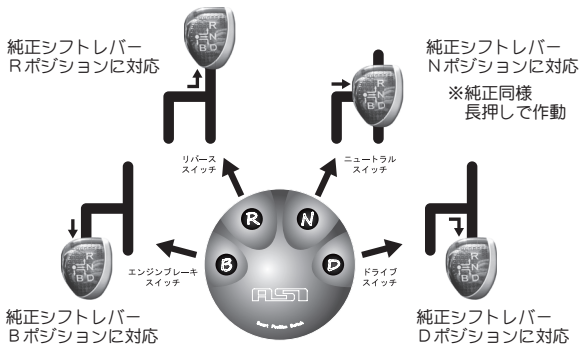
純正シフトレバー
Rポジションに対応

純正シフトレバー
Nポジションに対応
※純正同様
長押しで作動

リバース
スイッチ

ニュートラル
スイッチ

R N B D

エンジンブレーキ
スイッチ

ドライブ
スイッチ

純正シフトレバー
Bポジションに対応

純正シフトレバー
Dポジションに対応